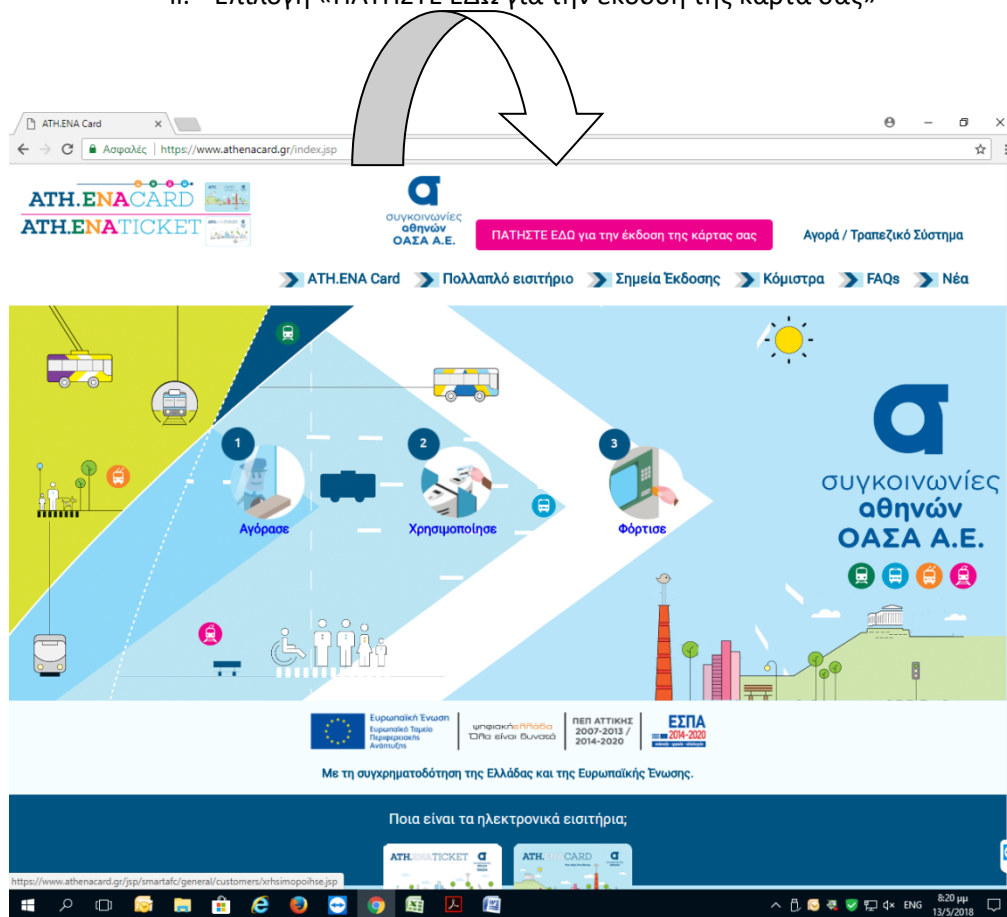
ii. Επιλογή «ΠΑΤΗΣΤΕ ΕΔΩ για την έκδοση της κάρτα σας»

ATH.ENA Card

Ασφαλές | https://www.athenacard.gr/index.jsp

ATH.ENACARD
ATH.ENATICKET

συγκοινωνίες αθηνών ΟΑΣΑ Α.Ε.

ΠΑΤΗΣΤΕ ΕΔΩ για την έκδοση της κάρτας σας

Αγορά / Τραπεζικό Σύστημα

ATH.ENA Card | Πολλαπλό εισιτήριο | Σημεία Έκδοσης | Κόμιστρα | FAQs | Νέα

1 Αγόρασε
2 Χρησιμοποίησε
3 Φόρτισε

συγκοινωνίες αθηνών ΟΑΣΑ Α.Ε.

Ευρωπαϊκή Ένωση
Ευρωπαϊκό Ταμείο Περιφερειακής Ανάπτυξης
ψηφιακήελλάδα Όλα είναι δυνατά
ΠΕΠ ΑΤΤΙΚΗΣ 2007-2013 / 2014-2020
ΕΣΠΑ 2014-2020

Με τη συγχρηματοδότηση της Ελλάδας και της Ευρωπαϊκής Ένωσης.

Ποια είναι τα ηλεκτρονικά εισιτήρια;

ATH.ENATICKET
ATH.ENACARD

https://www.athenacard.gr/jsp/smartafc/general/customers/xrhsimopoihse.jsp

ENG 8:20 μμ 13/5/2018